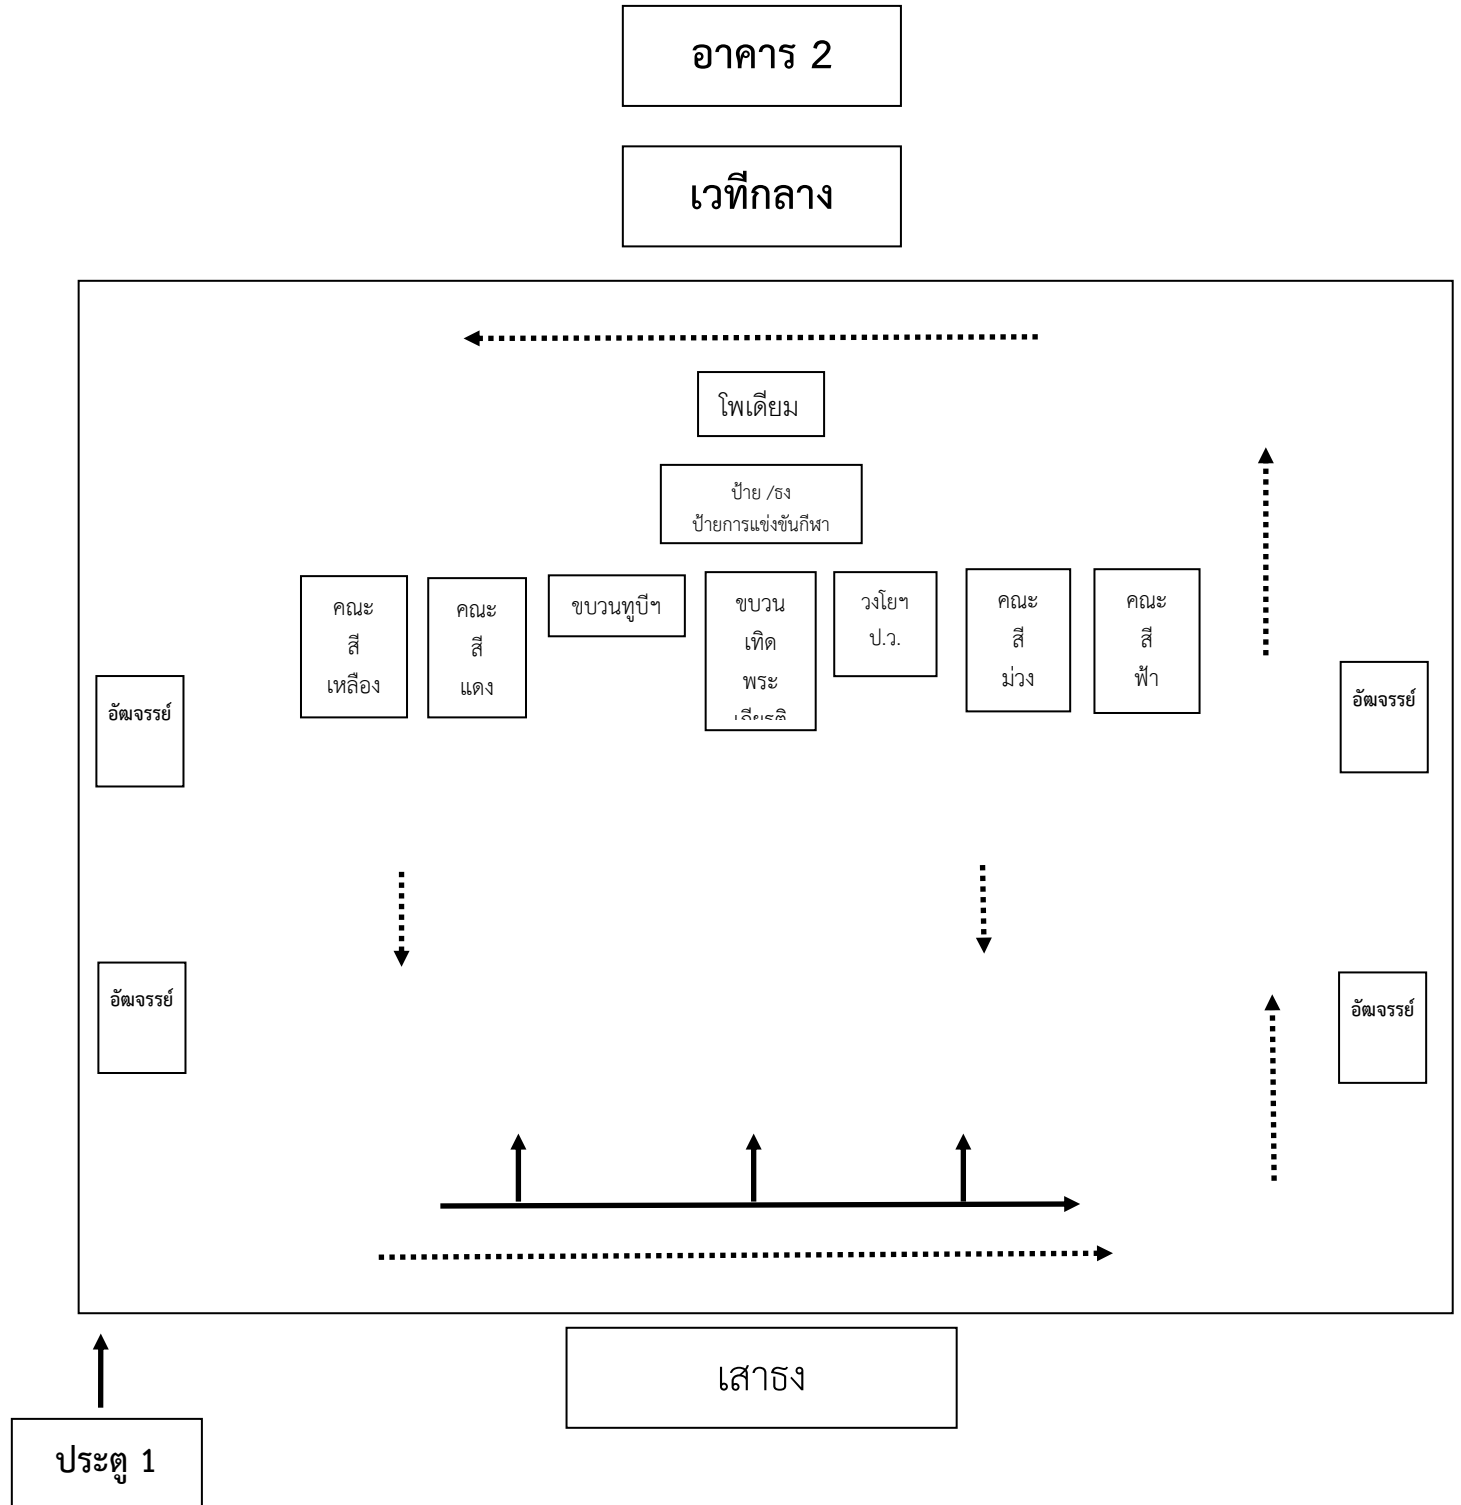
อาคาร 2

เวทีกลาง

โพเดียม

ป้าย /ธง
ป้ายการแข่งขันกีหา

คณะ
สี
เหลือง

คณะ
สี
แดง

ขบวนทูบีฯ

ขบวน
เทิด
พระ
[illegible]

วงโยฯ
ป.ว.

คณะ
สี
ม่วง

คณะ
สี
ฟ้า

อัฒจรรย์

อัฒจรรย์

อัฒจรรย์

อัฒจรรย์

เสาธง

ประตู 1